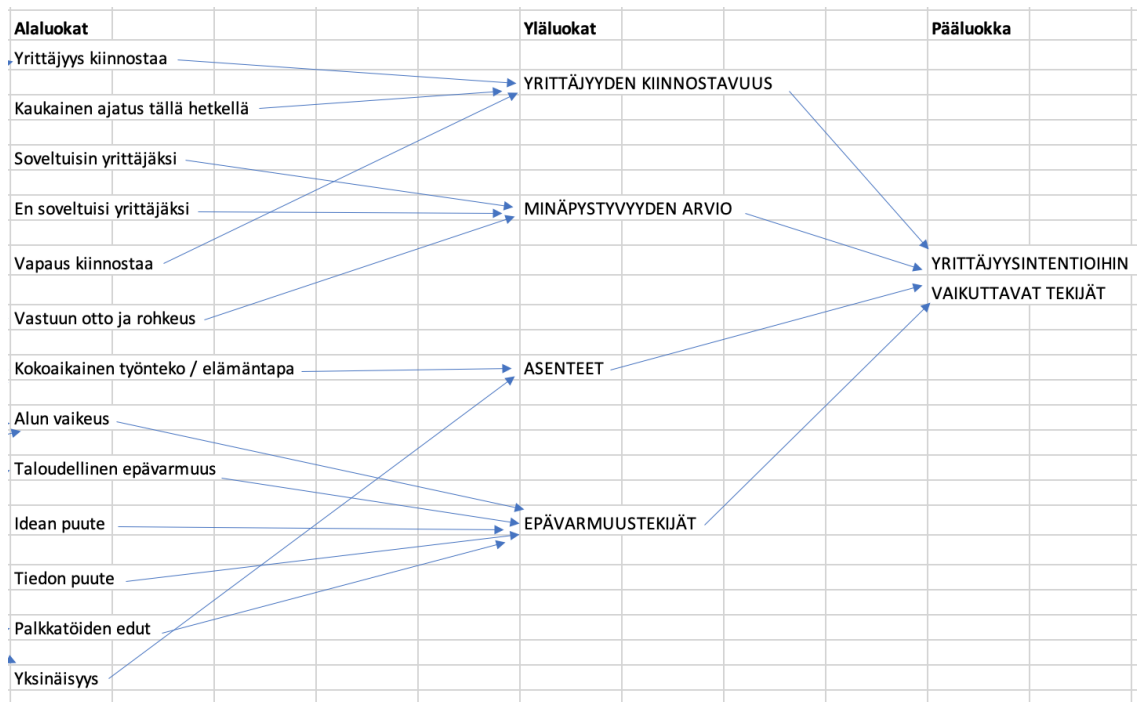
| Alaluokat | Yläluokat | Pääluokka |
|---|---|---|
| Yrittäjyys kiinnostaa | | |
| Kaukainen ajatus tällä hetkellä | YRITTÄJYYDEN KIINNOSTAVUUS | |
| Soveltuisin yrittäjäksi | | |
| En soveltuisi yrittäjäksi | MINÄPYSTYVYYDEN ARVIO | |
| Vapaus kiinnostaa | | YRITTÄJYYSINTENTIOIHIN VAIKUTTAVAT TEKIJÄT |
| Vastuun otto ja rohkeus | | |
| Kokoaikainen työnteko / elämäntapa | ASENTEET | |
| Alun vaikeus | | |
| Taloudellinen epävarmuus | | |
| Idean puute | EPÄVARMUUSTEKIJÄT | |
| Tiedon puute | | |
| Palkkatöiden edut | | |
| Yksinäisyys | | |